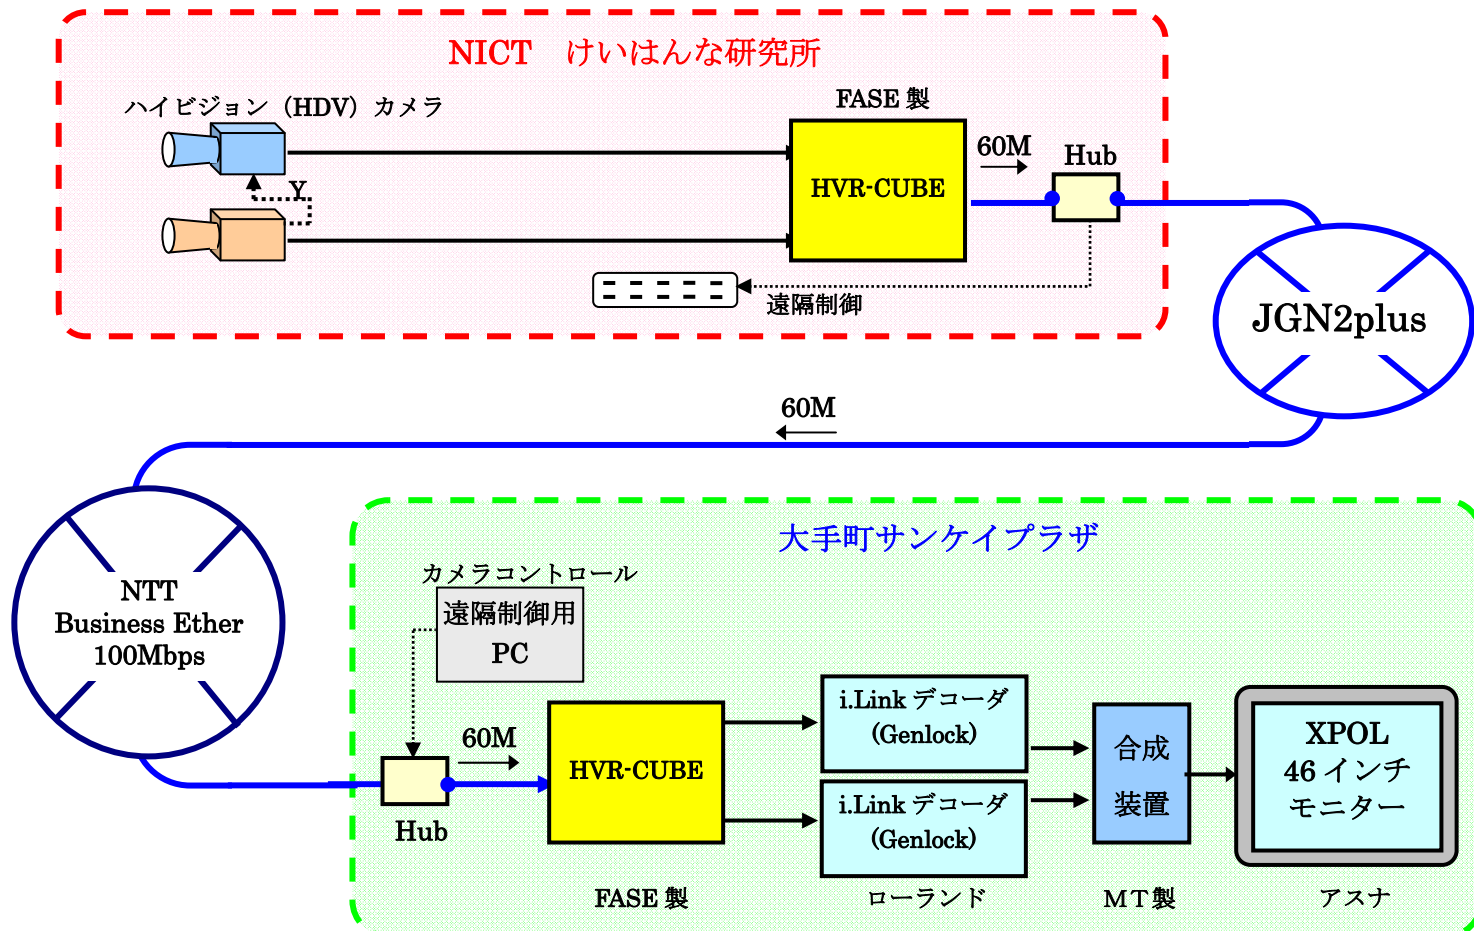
NICT　けいはんな研究所

ハイビジョン（HDV）カメラ

Y

FASE 製

HVR-CUBE

60M

Hub

遠隔制御

JGN2plus

60M

NTT
Business Ether
100Mbps

大手町サンケイプラザ

カメラコントロール

遠隔制御用
PC

60M

Hub

HVR-CUBE

i.Link デコーダ
(Genlock)

i.Link デコーダ
(Genlock)

合成
装置

XPOL
46 インチ
モニター

FASE 製

ローランド

MT製

アスナ